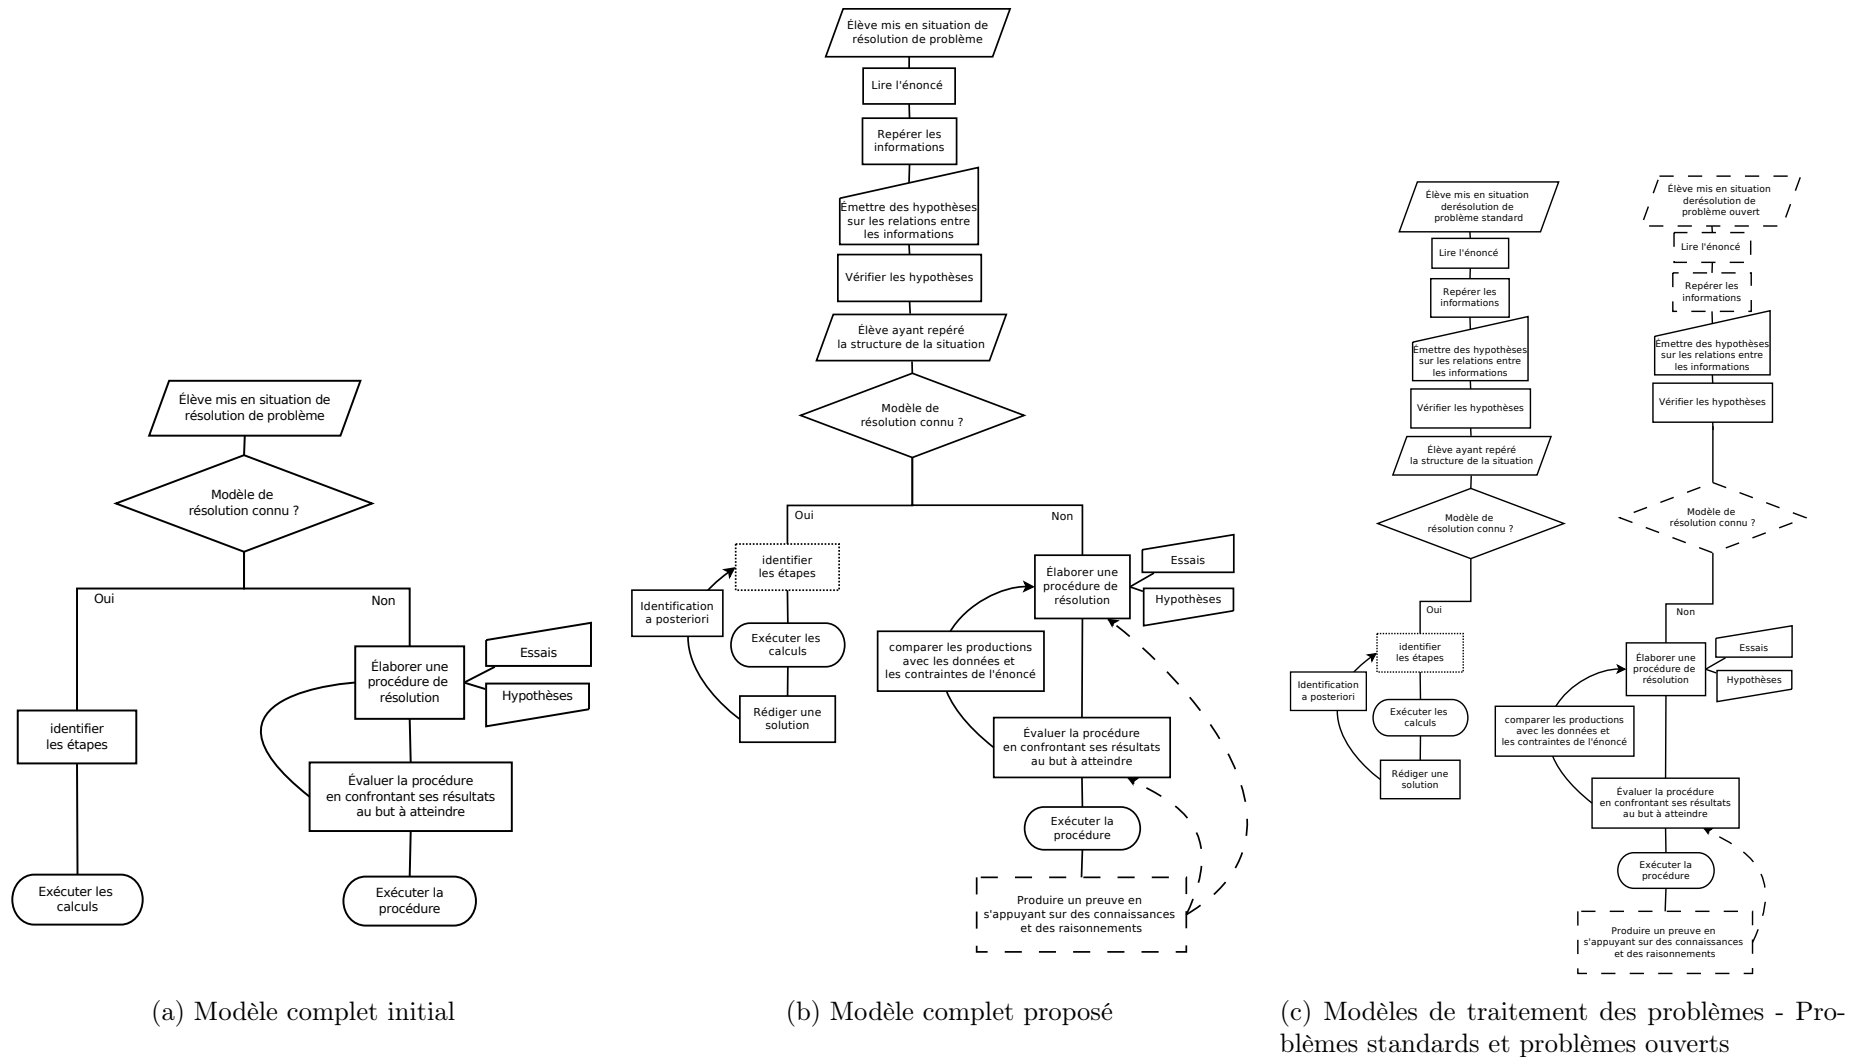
Élève mis en situation de résolution de problème

Modèle de résolution connu ?

Oui

Non

identifier les étapes

Exécuter les calculs

Élaborer une procédure de résolution

Essais

Hypothèses

Évaluer la procédure en confrontant ses résultats au but à atteindre

Exécuter la procédure

(a) Modèle complet initial

Élève mis en situation de résolution de problème

Lire l'énoncé

Repérer les informations

Émettre des hypothèses sur les relations entre les informations

Vérifier les hypothèses

Élève ayant repéré la structure de la situation

Modèle de résolution connu ?

Oui

Non

identifier les étapes

Identification a posteriori

Exécuter les calculs

Rédiger une solution

Élaborer une procédure de résolution

Essais

Hypothèses

comparer les productions avec les données et les contraintes de l'énoncé

Évaluer la procédure en confrontant ses résultats au but à atteindre

Exécuter la procédure

Produire un preuve en s'appuyant sur des connaissances et des raisonnements

(b) Modèle complet proposé

Élève mis en situation derésolution de problème standard

Lire l'énoncé

Repérer les informations

Émettre des hypothèses sur les relations entre les informations

Vérifier les hypothèses

Élève ayant repéré la structure de la situation

Modèle de résolution connu ?

Oui

identifier les étapes

Identification a posteriori

Exécuter les calculs

Rédiger une solution

Élève mis en situation derésolution de problème ouvert

Lire l'énoncé

Repérer les informations

Émettre des hypothèses sur les relations entre les informations

Vérifier les hypothèses

Modèle de résolution connu ?

Non

Élaborer une procédure de résolution

Essais

Hypothèses

comparer les productions avec les données et les contraintes de l'énoncé

Évaluer la procédure en confrontant ses résultats au but à atteindre

Exécuter la procédure

Produire un preuve en s'appuyant sur des connaissances et des raisonnements

(c) Modèles de traitement des problèmes - Problèmes standards et problèmes ouverts